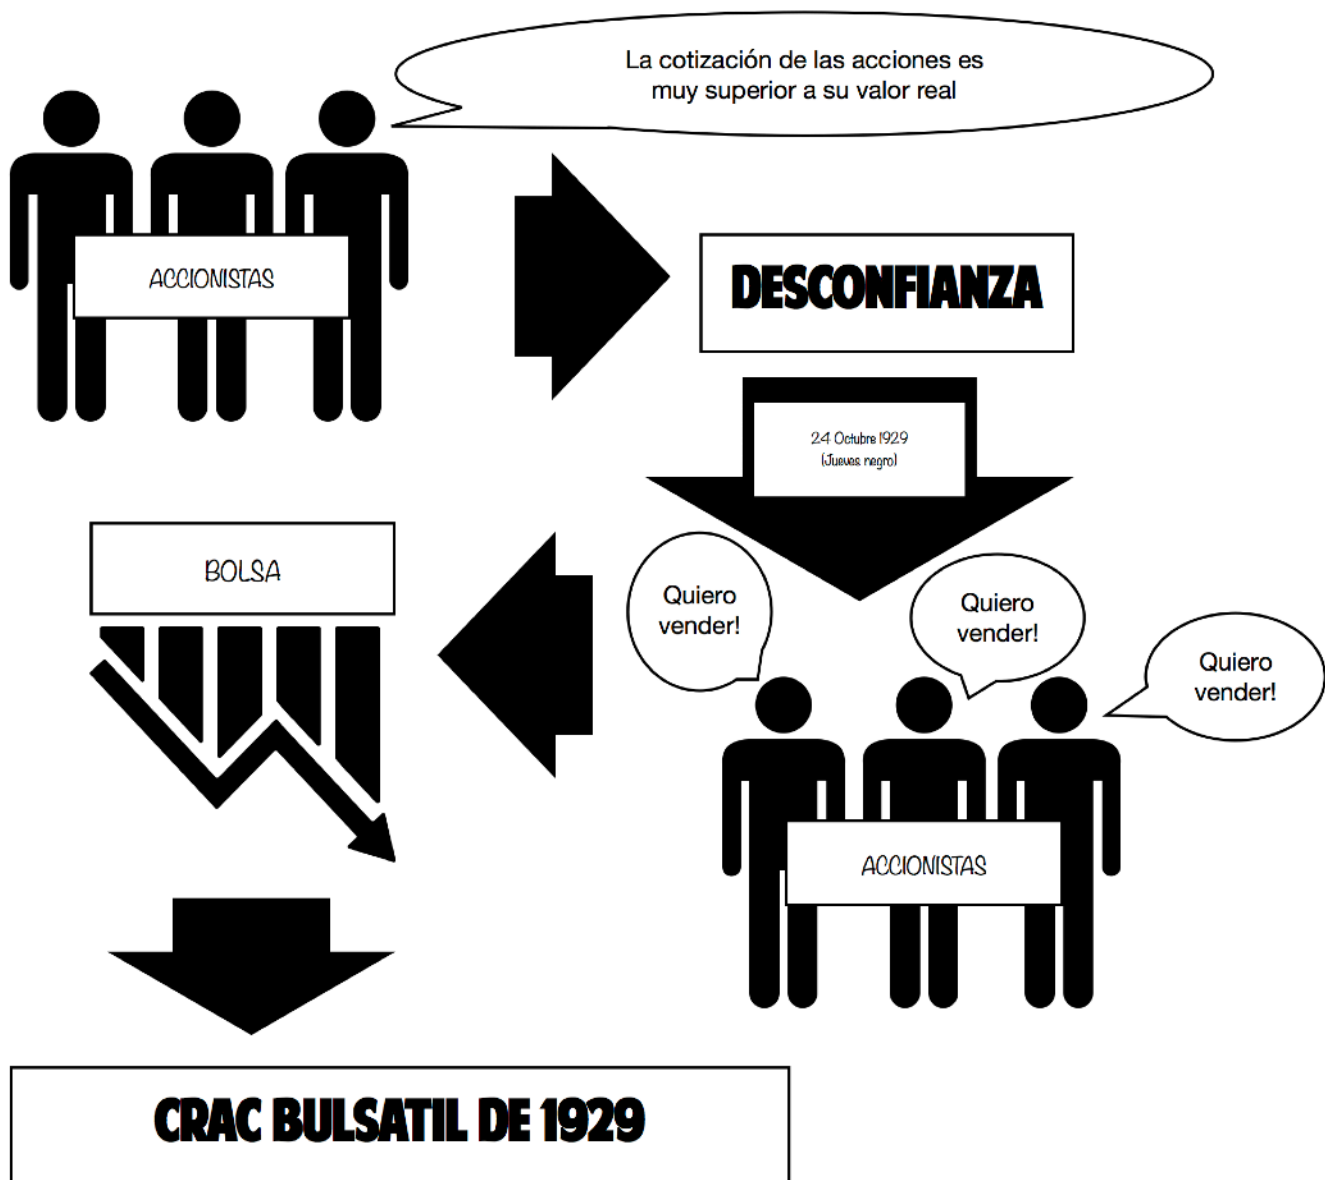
La cotización de las acciones es muy superior a su valor real

ACCIONISTAS

DESCONFIANZA

24 Octubre 1929
(Jueves negro)

Quiero vender!

Quiero vender!

Quiero vender!

ACCIONISTAS

BOLSA

CRAC BULSATIL DE 1929